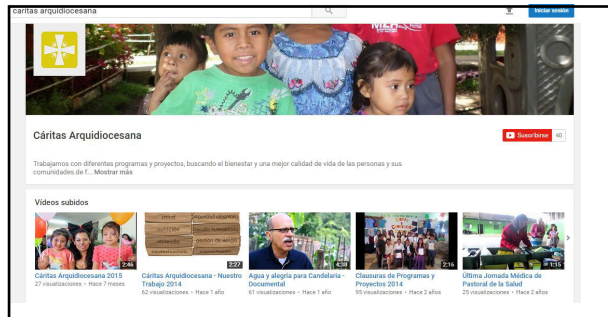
caritas arquidiocesana

Iniciar sesión

MIDES

Cáritas Arquidiocesana

Suscribirse 40

Trabajamos con diferentes programas y proyectos, buscando el bienestar y una mejor calidad de vida de las personas y sus comunidades de f... Mostrar más

Videos subidos

2:46
Cáritas Arquidiocesana 2015
27 visualizaciones • Hace 7 meses

2:27
Cáritas Arquidiocesana - Nuestro Trabajo 2014
62 visualizaciones • Hace 1 año

4:58
Agua y alegría para Candelaria - Documental
67 visualizaciones • Hace 1 año

2:16
Clausuras de Programas y Proyectos 2014
95 visualizaciones • Hace 2 años

1:15
Última Jornada Médica de Pastoral de la Salud
25 visualizaciones • Hace 2 años